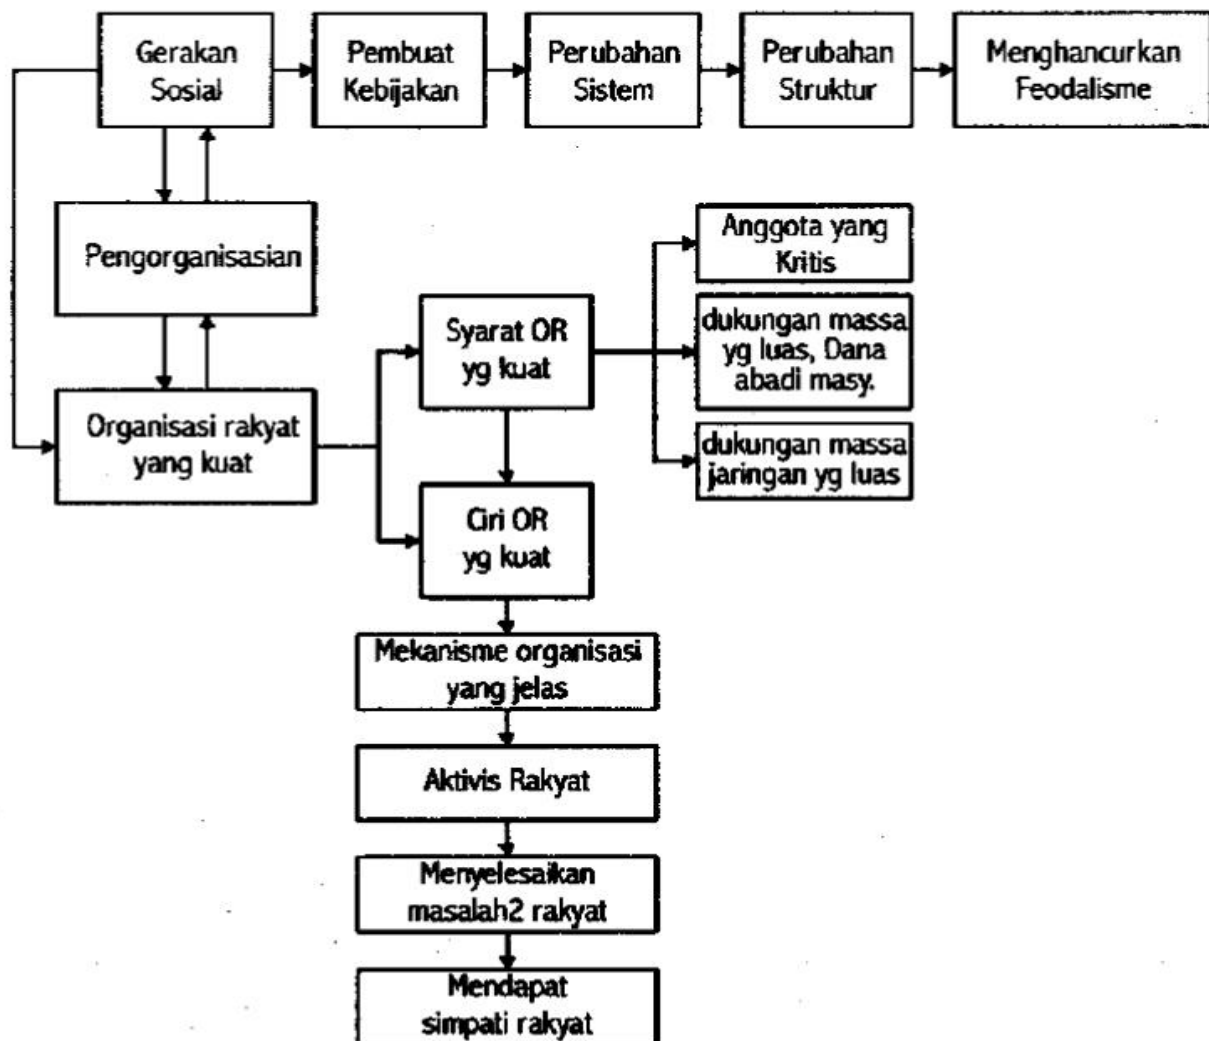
Gerakan Sosial

Pembuat Kebijakan

Perubahan Sistem

Perubahan Struktur

Menghancurkan Feodalisme

Pengorganisasian

Organisasi rakyat yang kuat

Syarat OR yg kuat

Anggota yang Kritis

dukungan massa yg luas, Dana abadi masy.

dukungan massa jaringan yg luas

Ciri OR yg kuat

Mekanisme organisasi yang jelas

Aktivis Rakyat

Menyelesaikan masalah2 rakyat

Mendapat simpati rakyat